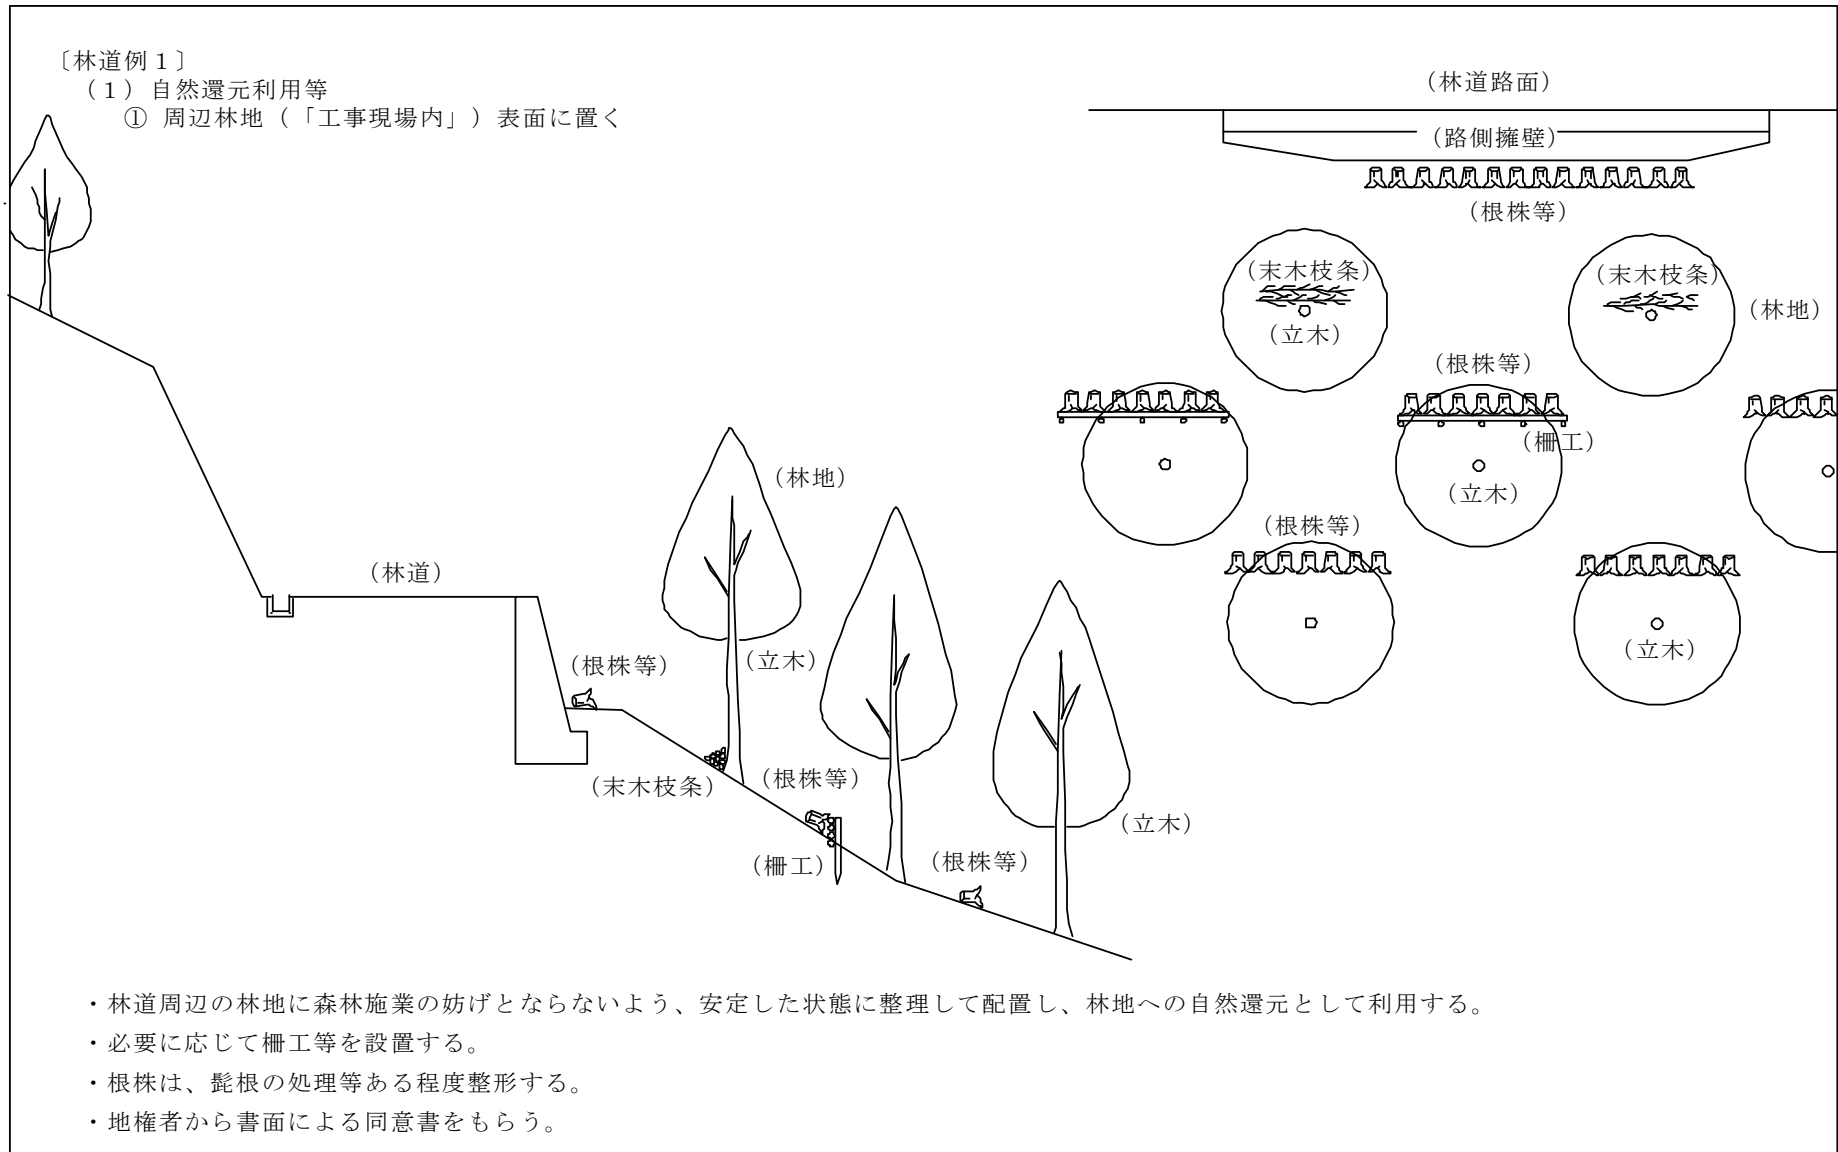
〔林道例１〕
（１）自然還元利用等
① 周辺林地（「工事現場内」）表面に置く

（林道路面）
（路側擁壁）
（根株等）
（末木枝条）
（立木）
（末木枝条）
（林地）
（根株等）
（柵工）
（立木）
（根株等）
（立木）

（林地）
（林道）
（根株等）
（立木）
（末木枝条）
（根株等）
（柵工）
（根株等）
（立木）

・林道周辺の林地に森林施業の妨げとならないよう、安定した状態に整理して配置し、林地への自然還元として利用する。
・必要に応じて柵工等を設置する。
・根株は、髭根の処理等ある程度整形する。
・地権者から書面による同意書をもらう。